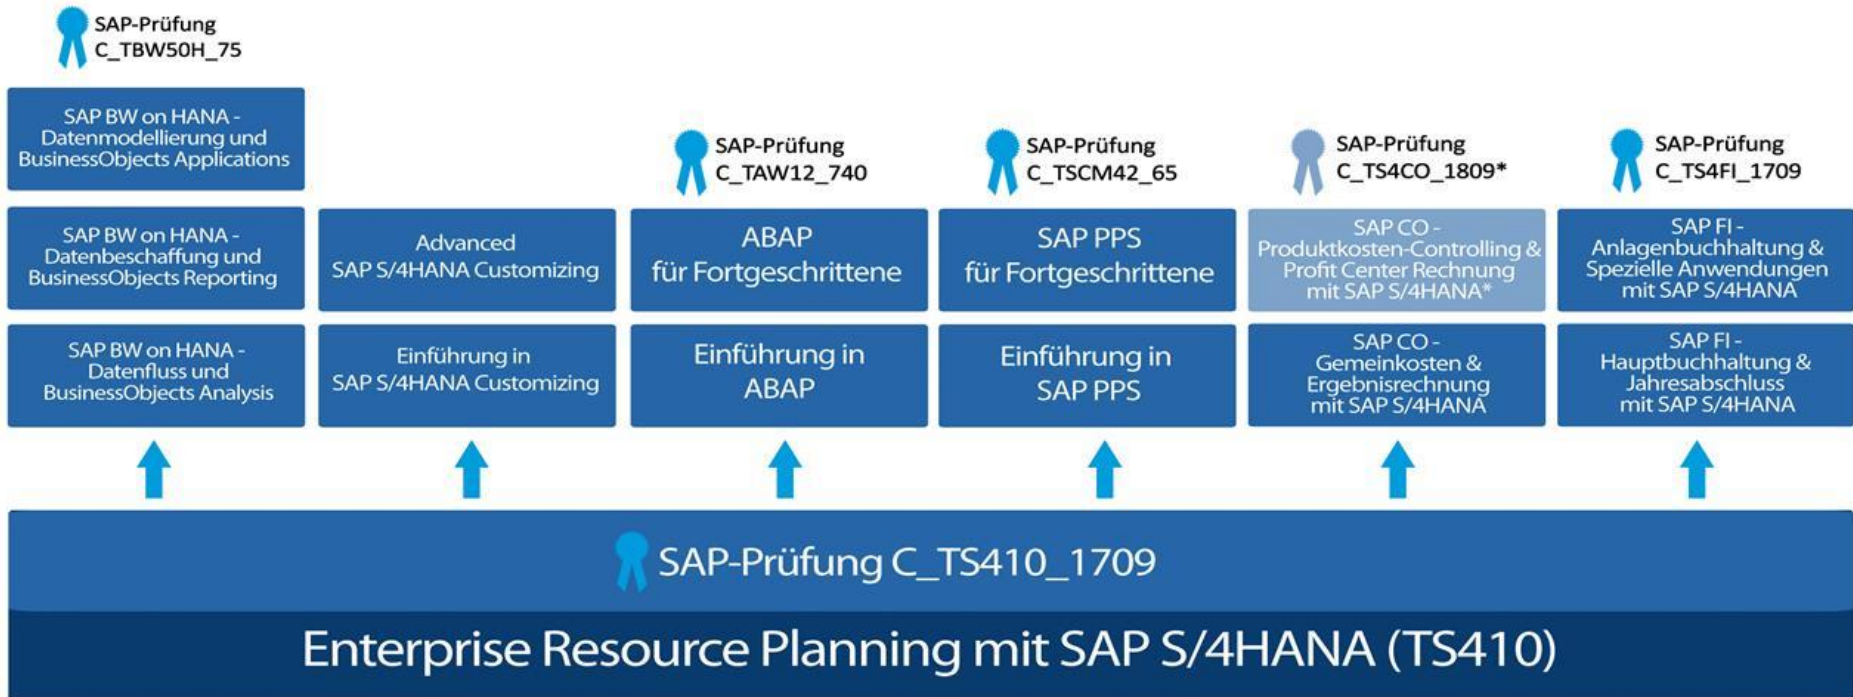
SAP-Prüfung C_TBW50H_75

SAP BW on HANA - Datenmodellierung und BusinessObjects Applications

SAP BW on HANA - Datenbeschaffung und BusinessObjects Reporting

SAP BW on HANA - Datenfluss und BusinessObjects Analysis

Advanced SAP S/4HANA Customizing

Einführung in SAP S/4HANA Customizing

SAP-Prüfung C_TAW12_740

ABAP für Fortgeschrittene

Einführung in ABAP

SAP-Prüfung C_TSCM42_65

SAP PPS für Fortgeschrittene

Einführung in SAP PPS

SAP-Prüfung C_TS4CO_1809*

SAP CO - Produktkosten-Controlling & Profit Center Rechnung mit SAP S/4HANA*

SAP CO - Gemeinkosten & Ergebnisrechnung mit SAP S/4HANA

SAP-Prüfung C_TS4FI_1709

SAP FI - Anlagenbuchhaltung & Spezielle Anwendungen mit SAP S/4HANA

SAP FI - Hauptbuchhaltung & Jahresabschluss mit SAP S/4HANA

SAP-Prüfung C_TS410_1709

Enterprise Resource Planning mit SAP S/4HANA (TS410)